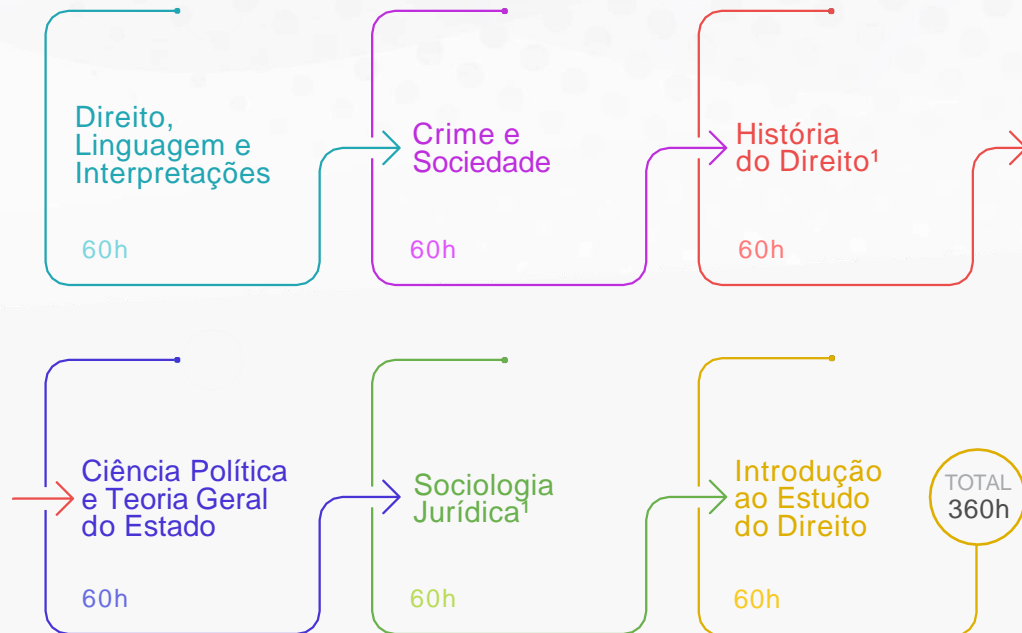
Direito, Linguagem e Interpretações

60h

Crime e Sociedade

60h

História do Direito¹

60h

Ciência Política e Teoria Geral do Estado

60h

Sociologia Jurídica¹

60h

Introdução ao Estudo do Direito

60h

TOTAL
360h